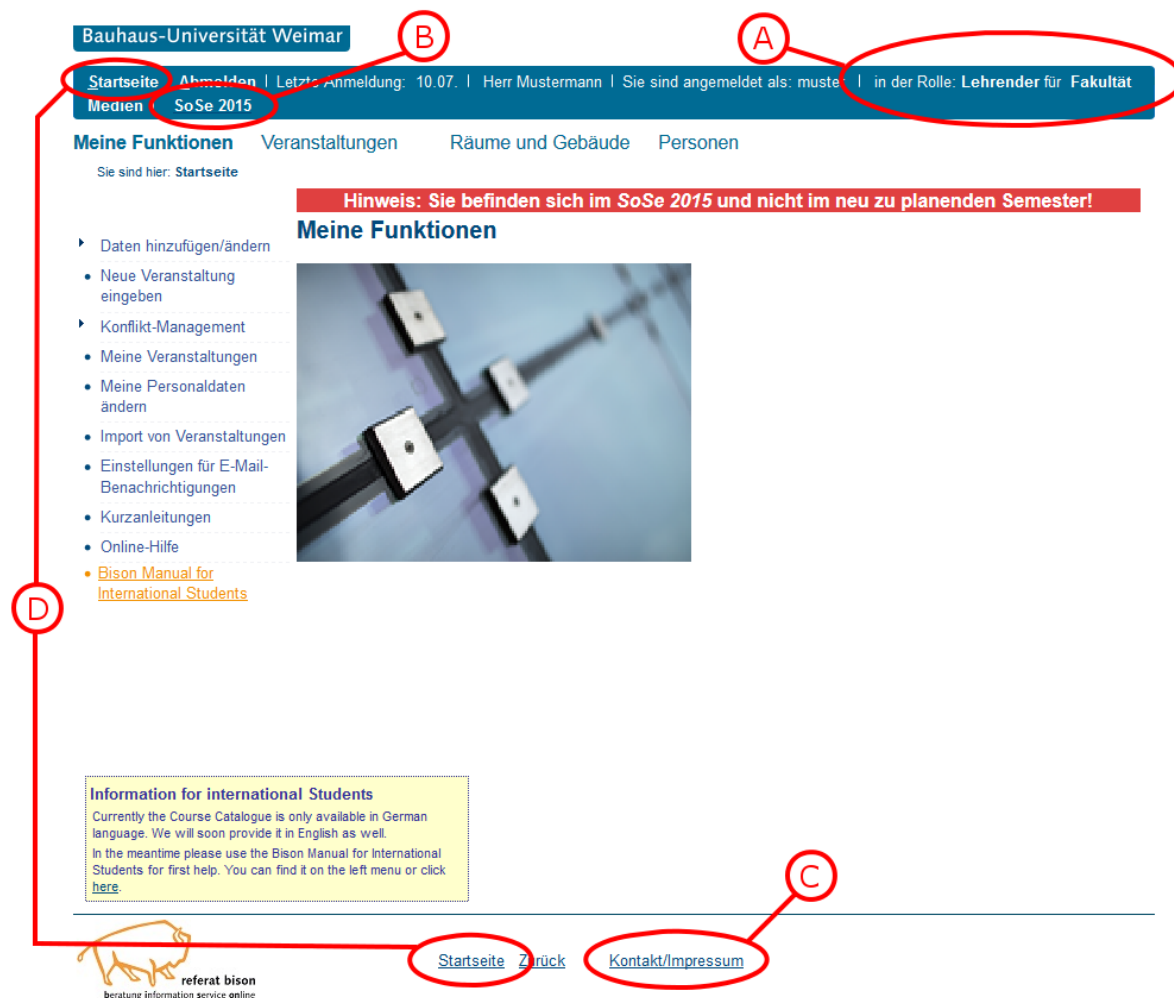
Bauhaus-Universität Weimar

B

A

Startseite Abmelden | Letzte Anmeldung: 10.07. | Herr Mustermann | Sie sind angemeldet als: muster | in der Rolle: Lehrender für Fakultät Medien SoSe 2015

Meine Funktionen Veranstaltungen Räume und Gebäude Personen

Sie sind hier: Startseite

Hinweis: Sie befinden sich im SoSe 2015 und nicht im neu zu planenden Semester!

Meine Funktionen

- Daten hinzufügen/ändern
- Neue Veranstaltung eingeben
- Konflikt-Management
- Meine Veranstaltungen
- Meine Personaldaten ändern
- Import von Veranstaltungen
- Einstellungen für E-Mail-Benachrichtigungen
- Kurzanleitungen
- Online-Hilfe
- Bison Manual for International Students

D

Information for international Students
Currently the Course Catalogue is only available in German language. We will soon provide it in English as well.
In the meantime please use the Bison Manual for International Students for first help. You can find it on the left menu or click here.

C

referat bison
beratung information service online

Startseite Zurück Kontakt/Impressum